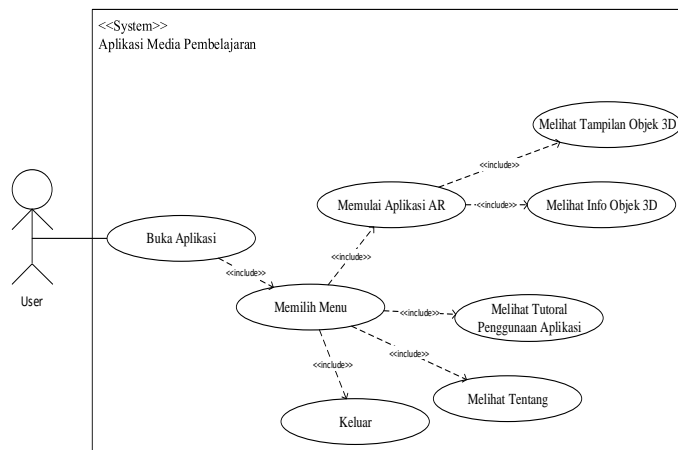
<<System>>
Aplikasi Media Pembelajaran

Melihat Tampilan Objek 3D

<<include>>

Memulai Aplikasi AR

<<include>>

Melihat Info Objek 3D

User

Buka Aplikasi

<<include>>

<<include>>

Memilih Menu

<<include>>

Melihat Tutoral Penggunaan Aplikasi

<<include>>

<<include>>

Melihat Tentang

Keluar